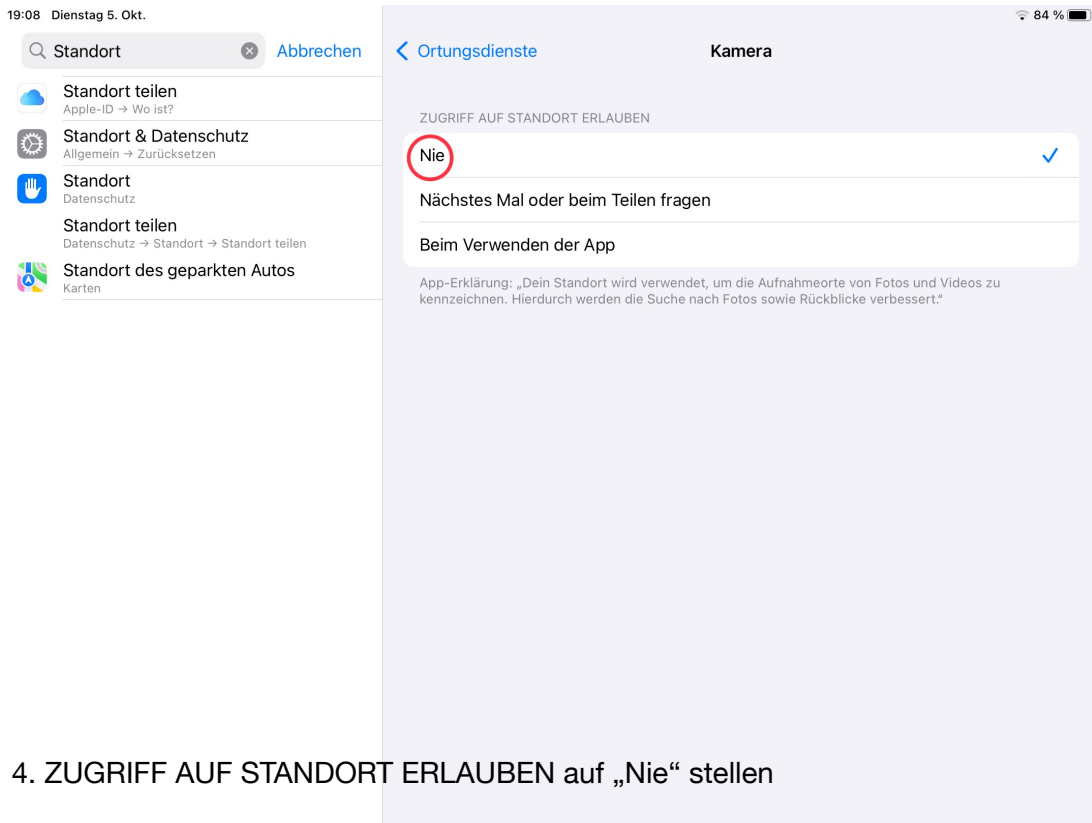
19:08 Dienstag 5. Okt.

84 %

Standort

Abbrechen

Standort teilen
Apple-ID → Wo ist?

Standort & Datenschutz
Allgemein → Zurücksetzen

Standort
Datenschutz

Standort teilen
Datenschutz → Standort → Standort teilen

Standort des geparkten Autos
Karten

Ortungsdienste

Kamera

ZUGRIFF AUF STANDORT ERLAUBEN

Nie

Nächstes Mal oder beim Teilen fragen

Beim Verwenden der App

App-Erklärung: „Dein Standort wird verwendet, um die Aufnahmeorte von Fotos und Videos zu kennzeichnen. Hierdurch werden die Suche nach Fotos sowie Rückblicke verbessert."

4. ZUGRIFF AUF STANDORT ERLAUBEN auf „Nie“ stellen